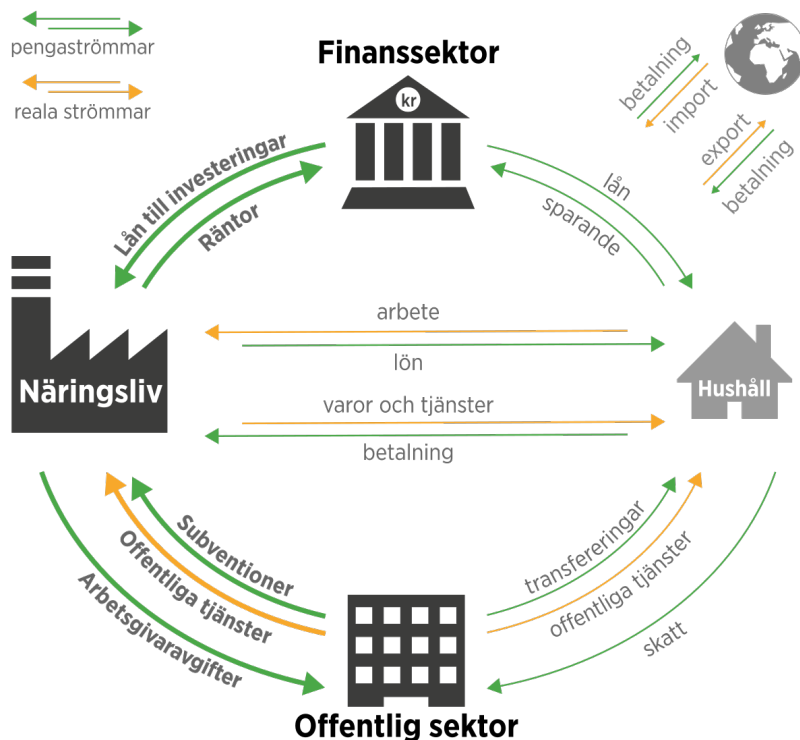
pengaströmmar

reala strömmar

Finanssektor

kr

betalning
import

export
betalning

Lån till investeringar
Räntor

lån
sparande

Näringsliv

arbete
lön

varor och tjänster
betalning

Hushåll

Subventioner
Offentliga tjänster
Arbetsgivaravgifter

transfereringar
offentliga tjänster
skatt

Offentlig sektor